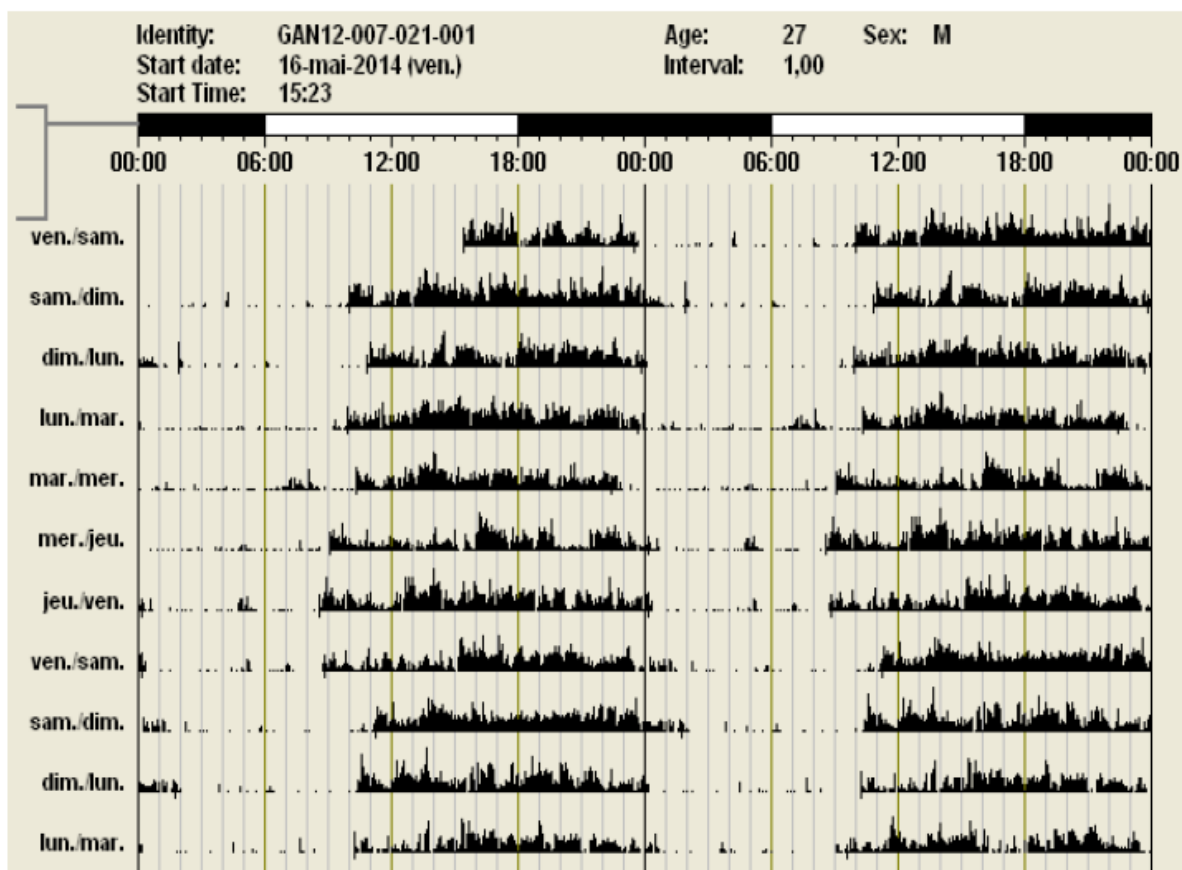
Identity: GAN12-007-021-001
Start date: 16-mai-2014 (ven.)
Start Time: 15:23

Age: 27 Sex: M
Interval: 1,00

00:00 06:00 12:00 18:00 00:00 06:00 12:00 18:00 00:00

ven./sam.
sam./dim.
dim./lun.
lun./mar.
mar./mer.
mer./jeu.
jeu./ven.
ven./sam.
sam./dim.
dim./lun.
lun./mar.